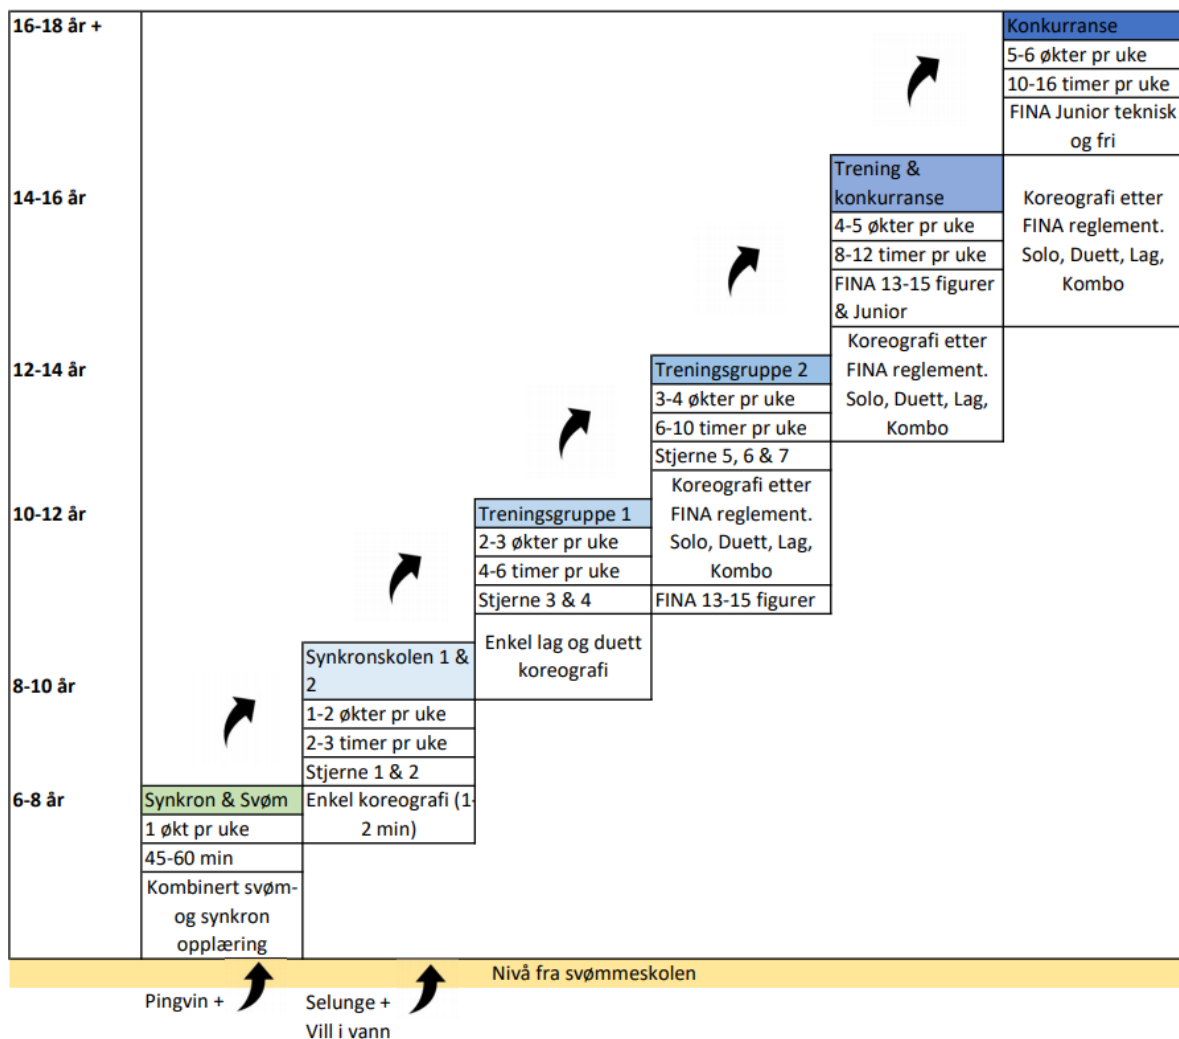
16-18 år +

14-16 år

12-14 år

10-12 år

8-10 år

6-8 år

Synkron & Svøm
1 økt pr uke
45-60 min
Kombinert svøm- og synkron opplæring

Synkronskolen 1 & 2
1-2 økter pr uke
2-3 timer pr uke
Stjerne 1 & 2
Enkel koreografi (1-2 min)

Treningsgruppe 1
2-3 økter pr uke
4-6 timer pr uke
Stjerne 3 & 4
Enkel lag og duett koreografi

Treningsgruppe 2
3-4 økter pr uke
6-10 timer pr uke
Stjerne 5, 6 & 7
Koreografi etter FINA reglement. Solo, Duett, Lag, Kombo
FINA 13-15 figurer

Trening & konkurranse
4-5 økter pr uke
8-12 timer pr uke
FINA 13-15 figurer & Junior
Koreografi etter FINA reglement. Solo, Duett, Lag, Kombo

Konkurranse
5-6 økter pr uke
10-16 timer pr uke
FINA Junior teknisk og fri
Koreografi etter FINA reglement. Solo, Duett, Lag, Kombo

Nivå fra svømmeskolen

Pingvin +

Selunge + Vill i vann